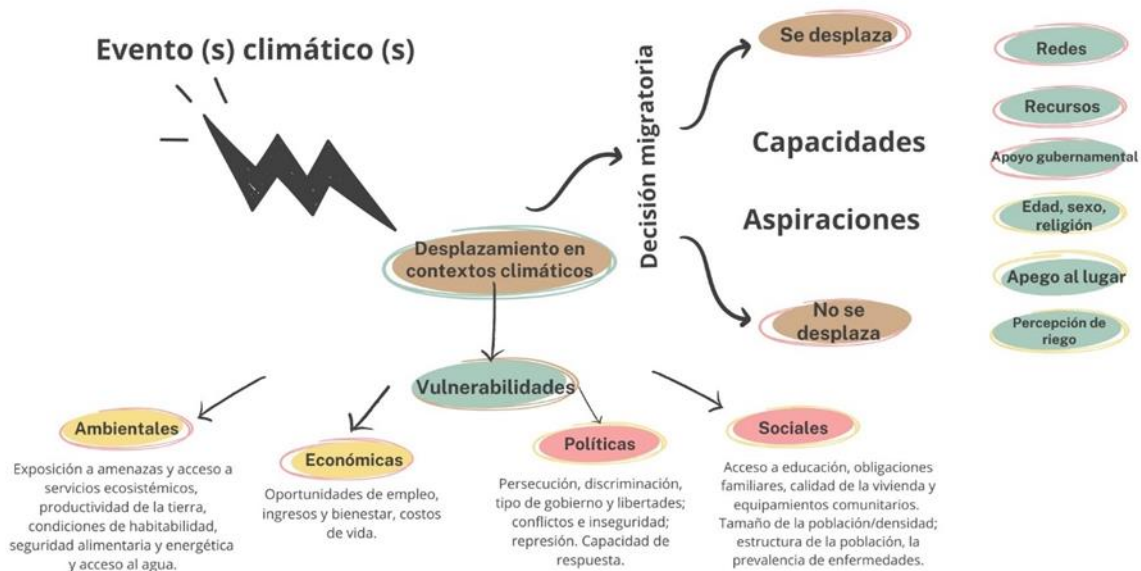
Evento (s) climático (s)

Desplazamiento en contextos climáticos

Decisión migratoria

Se desplaza

No se desplaza

Capacidades

Aspiraciones

Redes

Recursos

Apoyo gubernamental

Edad, sexo, religión

Apego al lugar

Percepción de riego

Vulnerabilidades

Ambientales

Exposición a amenazas y acceso a servicios ecosistémicos, productividad de la tierra, condiciones de habitabilidad, seguridad alimentaria y energética y acceso al agua.

Económicas

Oportunidades de empleo, ingresos y bienestar, costos de vida.

Políticas

Persecución, discriminación, tipo de gobierno y libertades; conflictos e inseguridad; represión. Capacidad de respuesta.

Sociales

Acceso a educación, obligaciones familiares, calidad de la vivienda y equipamientos comunitarios. Tamaño de la población/densidad; estructura de la población, la prevalencia de enfermedades.